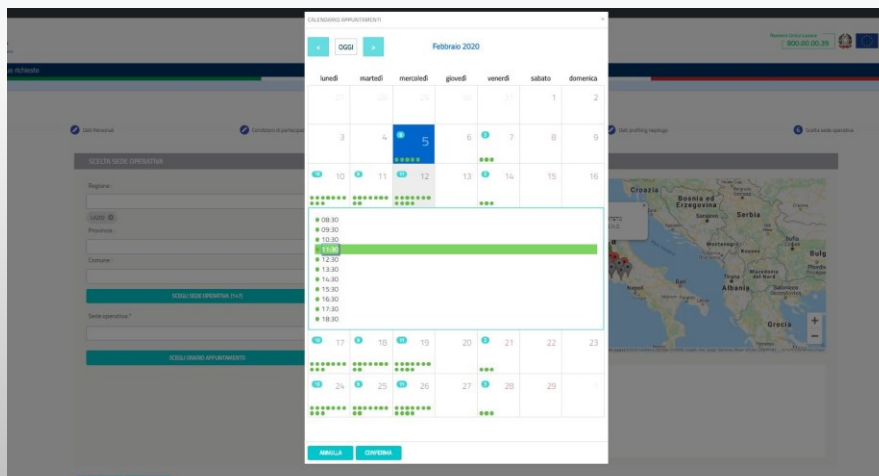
CALENDARIO APPUNTAMENTI

OGGI

Febbraio 2020

| lunedì | martedì | mercoledì | giovedì | venerdì | sabato | domenica |
|---|---|---|---|---|---|---|
| 27 | 28 | 29 | 30 | 31 | 1 | 2 |
| 3 | 4 | 5 | 6 | 7 | 8 | 9 |
| 10 | 11 | 12 | 13 | 14 | 15 | 16 |
| 17 | 18 | 19 | 20 | 21 | 22 | 23 |
| 24 | 25 | 26 | 27 | 28 | 29 | 1 |

08:30
09:30
10:30
11:30
12:30
13:30
14:30
15:30
16:30
17:30
18:30

ANNULLA

CONFERMA

800.00.00.39

Dati Personali

Condizioni di partecipazione

Dati profiling regings

Scelta sede operativa

SCELTA SEDE OPERATIVA

Regione :

Provincia :

Comune :

SCEGLI SEDE OPERATIVA

Sede operativa:*

SCEGLI ORARIO APPUNTAMENTO

Croazia

Bosnia ed Erzegovina

Serbia

Montenegro

Bulg

Macedonia del Nord

Albania

Grecia